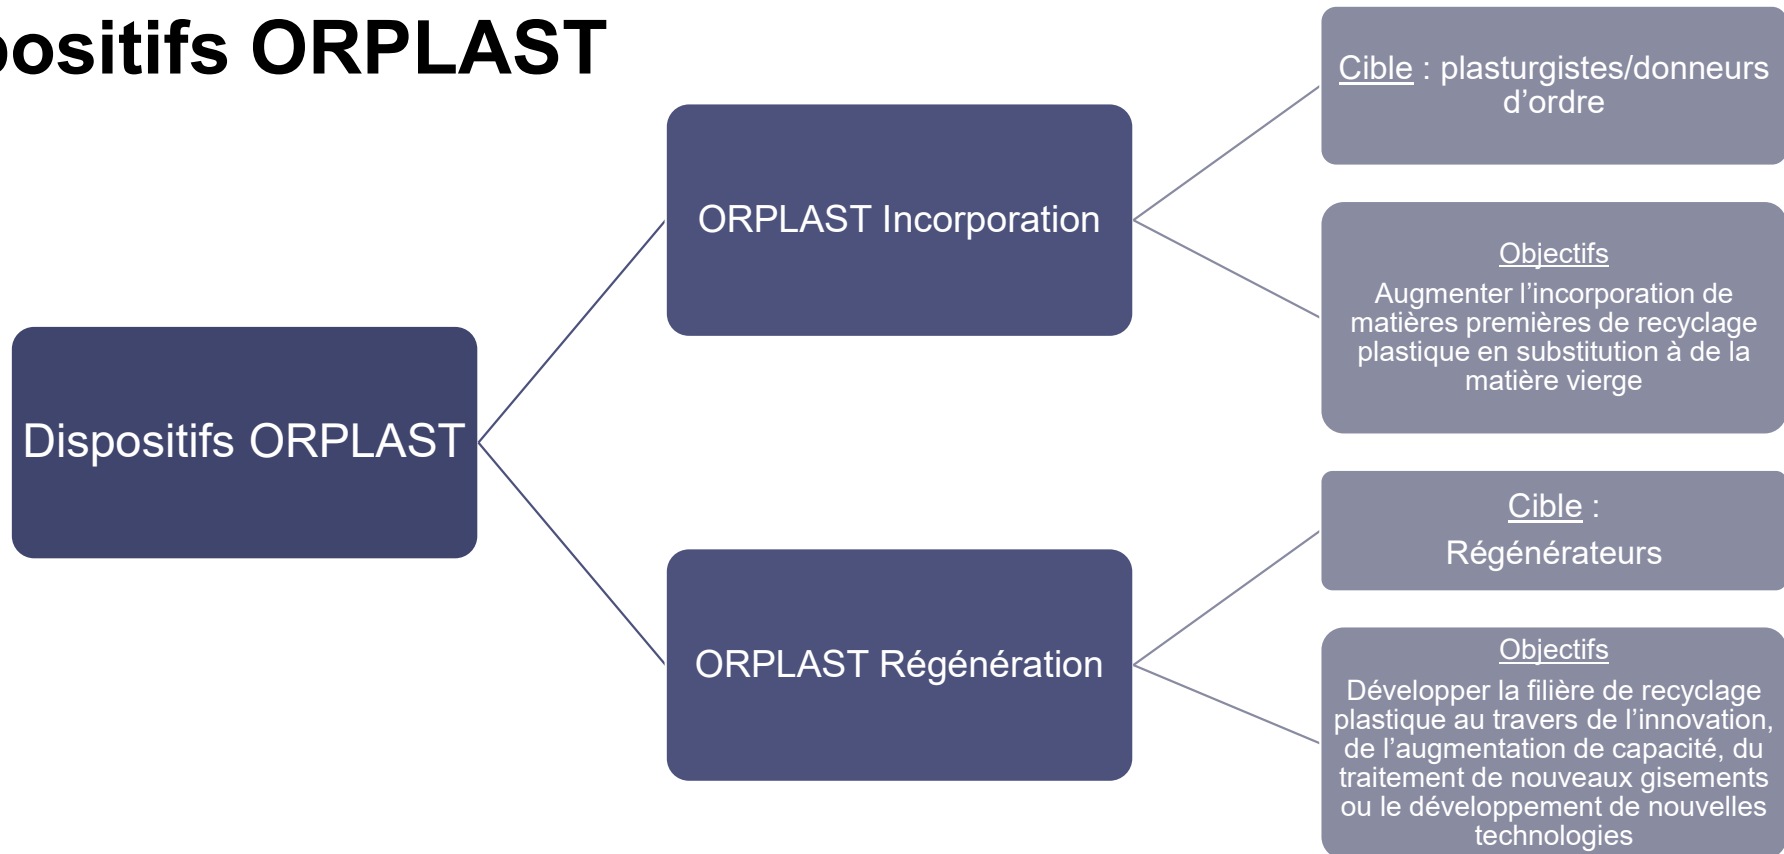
ositifs ORPLAST

Dispositifs ORPLAST

ORPLAST Incorporation

Cible : plasturgistes/donneurs d'ordre

Objectifs
Augmenter l'incorporation de matières premières de recyclage plastique en substitution à de la matière vierge

ORPLAST Régénération

Cible :
Régénérateurs

Objectifs
Développer la filière de recyclage plastique au travers de l'innovation, de l'augmentation de capacité, du traitement de nouveaux gisements ou le développement de nouvelles technologies